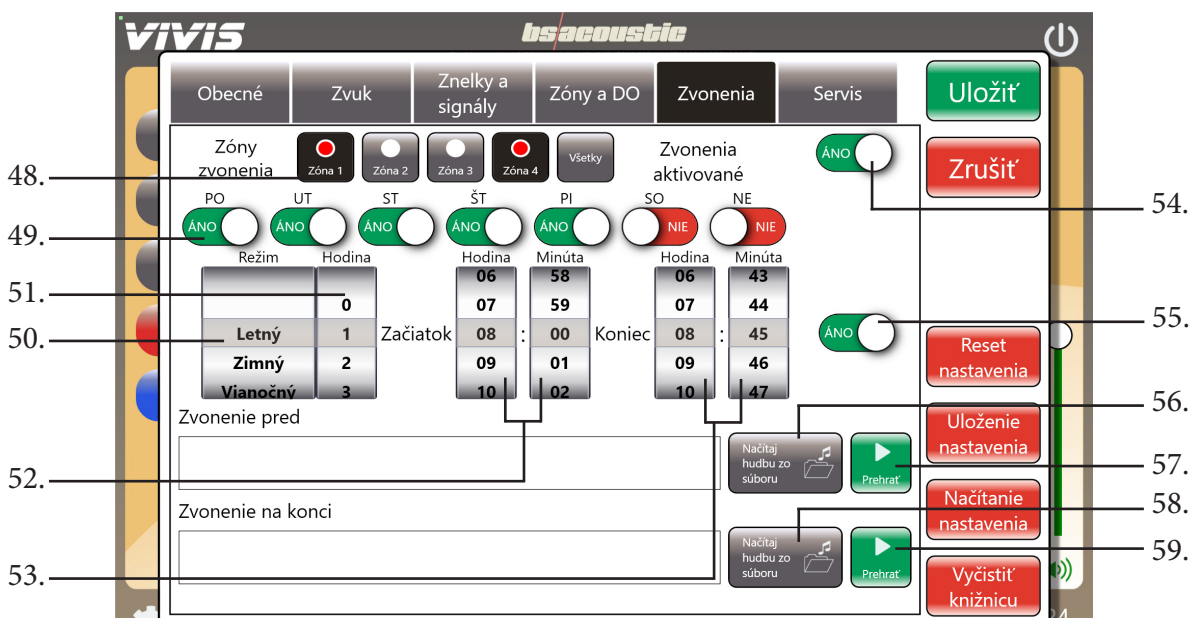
VIVIS
bsacoustic

Obecné
Zvuk
Znelky a signály
Zóny a DO
Zvonenia
Servis

Uložiť
Zrušiť

Zóny zvonenia
Zóna 1
Zóna 2
Zóna 3
Zóna 4
Všetky
Zvonenia aktivované
ÁNO

48.
54.

PO
UT
ST
ŠT
PI
SO
NE
ÁNO
ÁNO
ÁNO
ÁNO
ÁNO
NIE
NIE

49.

Režim
Hodina
Hodina
Minúta
Hodina
Minúta

51.
50.
55.

0
Letný
1
Zimný
2
Vianočný
3

Začiatok
06
07
08
09
10
:
58
59
00
01
02

Koniec
06
07
08
09
10
:
43
44
45
46
47

ÁNO

Reset nastavenia
Uloženie nastavenia
Načítanie nastavenia
Vyčistiť knižnicu

Zvonenie pred
Načítaj hudbu zo súboru
Prehrať

56.
57.
52.

Zvonenie na konci
Načítaj hudbu zo súboru
Prehrať

58.
59.
53.